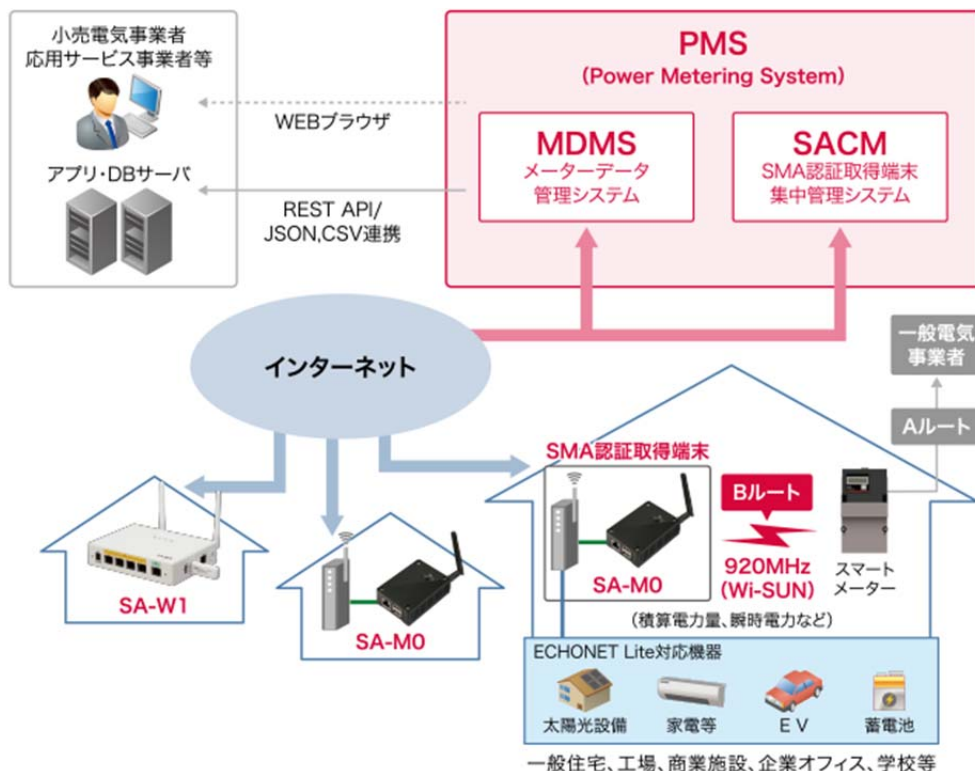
小売電気事業者
応用サービス事業者等

アプリ・DBサーバ

WEBブラウザ

REST API/
JSON,CSV連携

PMS
(Power Metering System)

MDMS
メーターデータ
管理システム

SACM
SMA認証取得端末
集中管理システム

インターネット

一般電気
事業者

Aルート

SMA認証取得端末

Bルート

920MHz
(Wi-SUN)

スマート
メーター

SA-M0

(積算電力量、瞬時電力など)

SA-W1

SA-M0

ECHONET Lite対応機器

太陽光設備

家電等

EV

蓄電池

一般住宅、工場、商業施設、企業オフィス、学校等